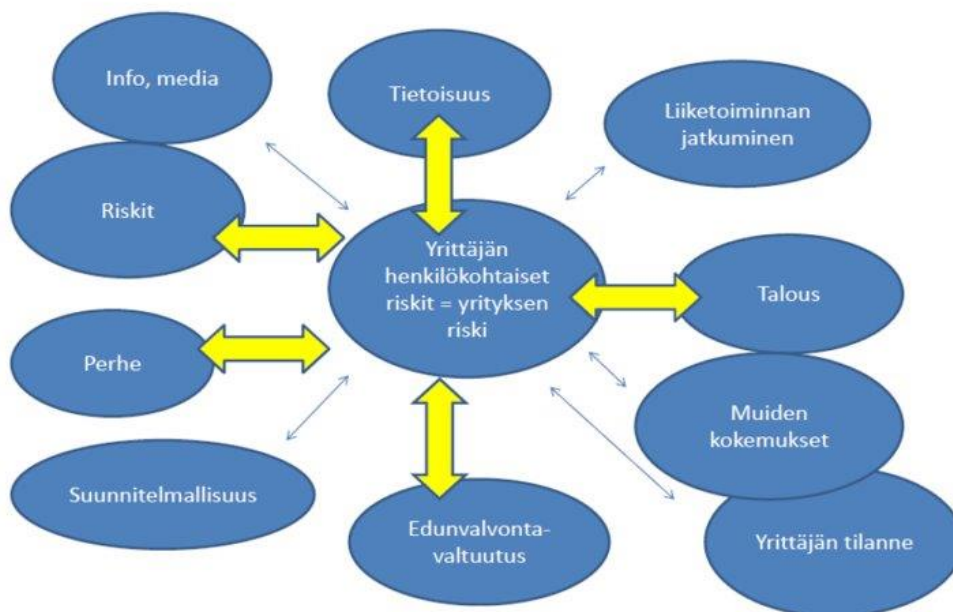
Info, media

Tietoisuus

Liiketoiminnan jatkuminen

Riskit

Yrittäjän henkilökohtaiset riskit = yrityksen riski

Talous

Perhe

Muiden kokemukset

Suunnitelmallisuus

Edunvalvonta-valtuutus

Yrittäjän tilanne